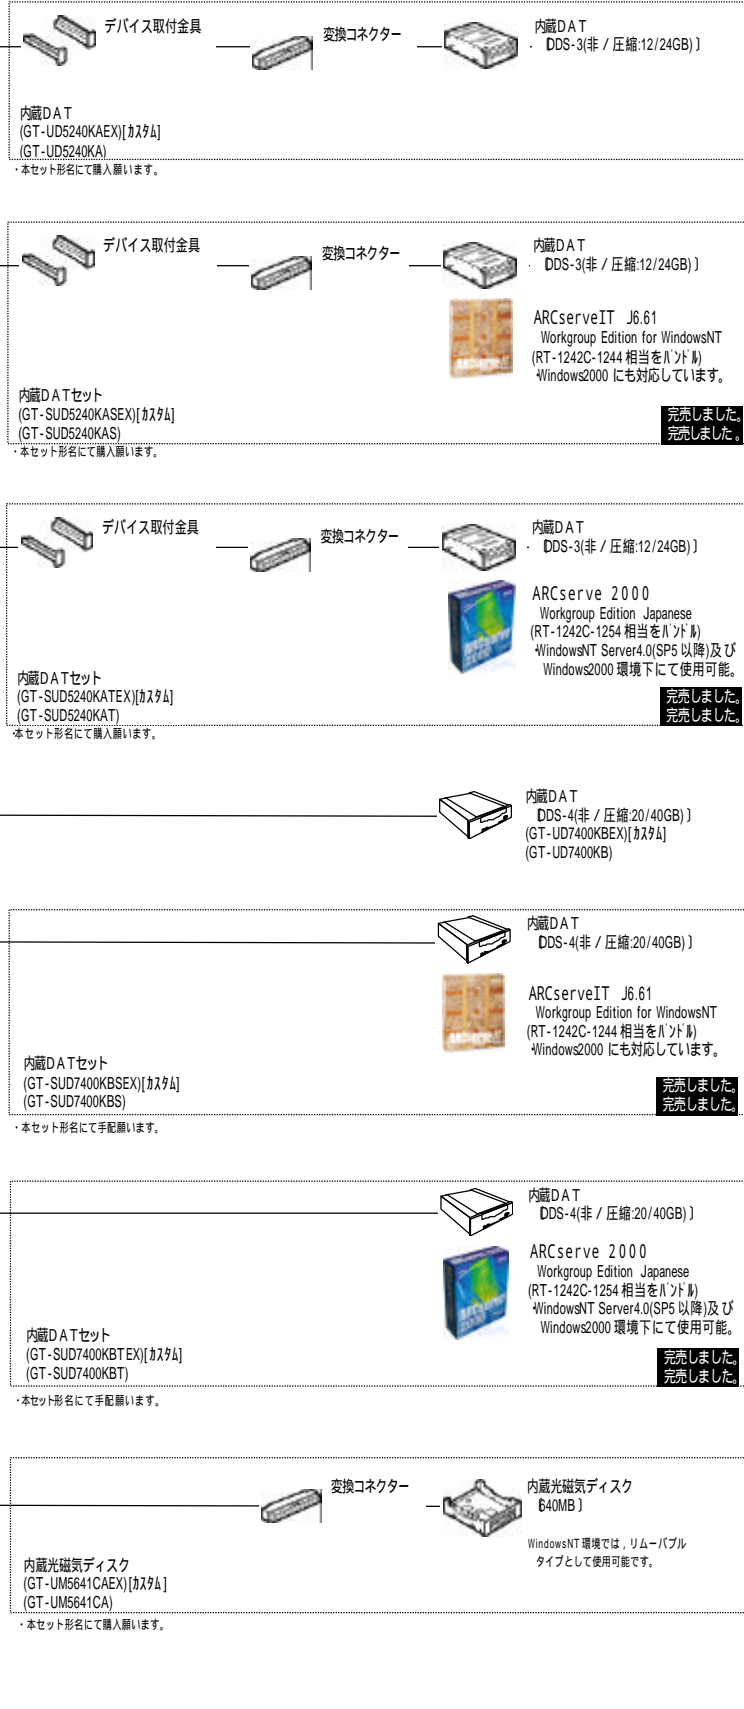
デバイス取付金具

変換コネクター

内蔵DAT
· DDS-3(非 / 圧縮:12/24GB) ]

内蔵DAT
(GT-UD5240KAEX)[ｶｽﾀﾑ]
(GT-UD5240KA)
・本セット形名にて購入願います。

デバイス取付金具

変換コネクター

内蔵DAT
· DDS-3(非 / 圧縮:12/24GB) ]

ARCserveIT J6.61
Workgroup Edition for WindowsNT
(RT-1242C-1244 相当をﾊﾞﾝﾄﾞﾙ)
·Windows2000 にも対応しています。

内蔵DATセット
(GT-SUD5240KASEX)[ｶｽﾀﾑ]
(GT-SUD5240KAS)

完売しました。
完売しました。
・本セット形名にて購入願います。

デバイス取付金具

変換コネクター

内蔵DAT
· DDS-3(非 / 圧縮:12/24GB) ]

ARCserve 2000
Workgroup Edition Japanese
(RT-1242C-1254 相当をﾊﾞﾝﾄﾞﾙ)
·WindowsNT Server4.0(SP5 以降)及び Windows2000 環境下にて使用可能。

内蔵DATセット
(GT-SUD5240KATEX)[ｶｽﾀﾑ]
(GT-SUD5240KAT)

完売しました。
完売しました。
・本セット形名にて購入願います。

内蔵DAT
DDS-4(非 / 圧縮:20/40GB) ]
(GT-UD7400KBEX)[ｶｽﾀﾑ]
(GT-UD7400KB)

内蔵DAT
DDS-4(非 / 圧縮:20/40GB) ]

ARCserveIT J6.61
Workgroup Edition for WindowsNT
(RT-1242C-1244 相当をﾊﾞﾝﾄﾞﾙ)
·Windows2000 にも対応しています。

内蔵DATセット
(GT-SUD7400KBSEX)[ｶｽﾀﾑ]
(GT-SUD7400KBS)

完売しました。
完売しました。
・本セット形名にて手配願います。

内蔵DAT
DDS-4(非 / 圧縮:20/40GB) ]

ARCserve 2000
Workgroup Edition Japanese
(RT-1242C-1254 相当をﾊﾞﾝﾄﾞﾙ)
·WindowsNT Server4.0(SP5 以降)及び Windows2000 環境下にて使用可能。

内蔵DATセット
(GT-SUD7400KBTEX)[ｶｽﾀﾑ]
(GT-SUD7400KBT)

完売しました。
完売しました。
・本セット形名にて手配願います。

変換コネクター

内蔵光磁気ディスク
640MB ]

WindowsNT 環境では，リムーバブルタイプとして使用可能です。

内蔵光磁気ディスク
(GT-UM5641CAEX)[ｶｽﾀﾑ]
(GT-UM5641CA)
・本セット形名にて購入願います。